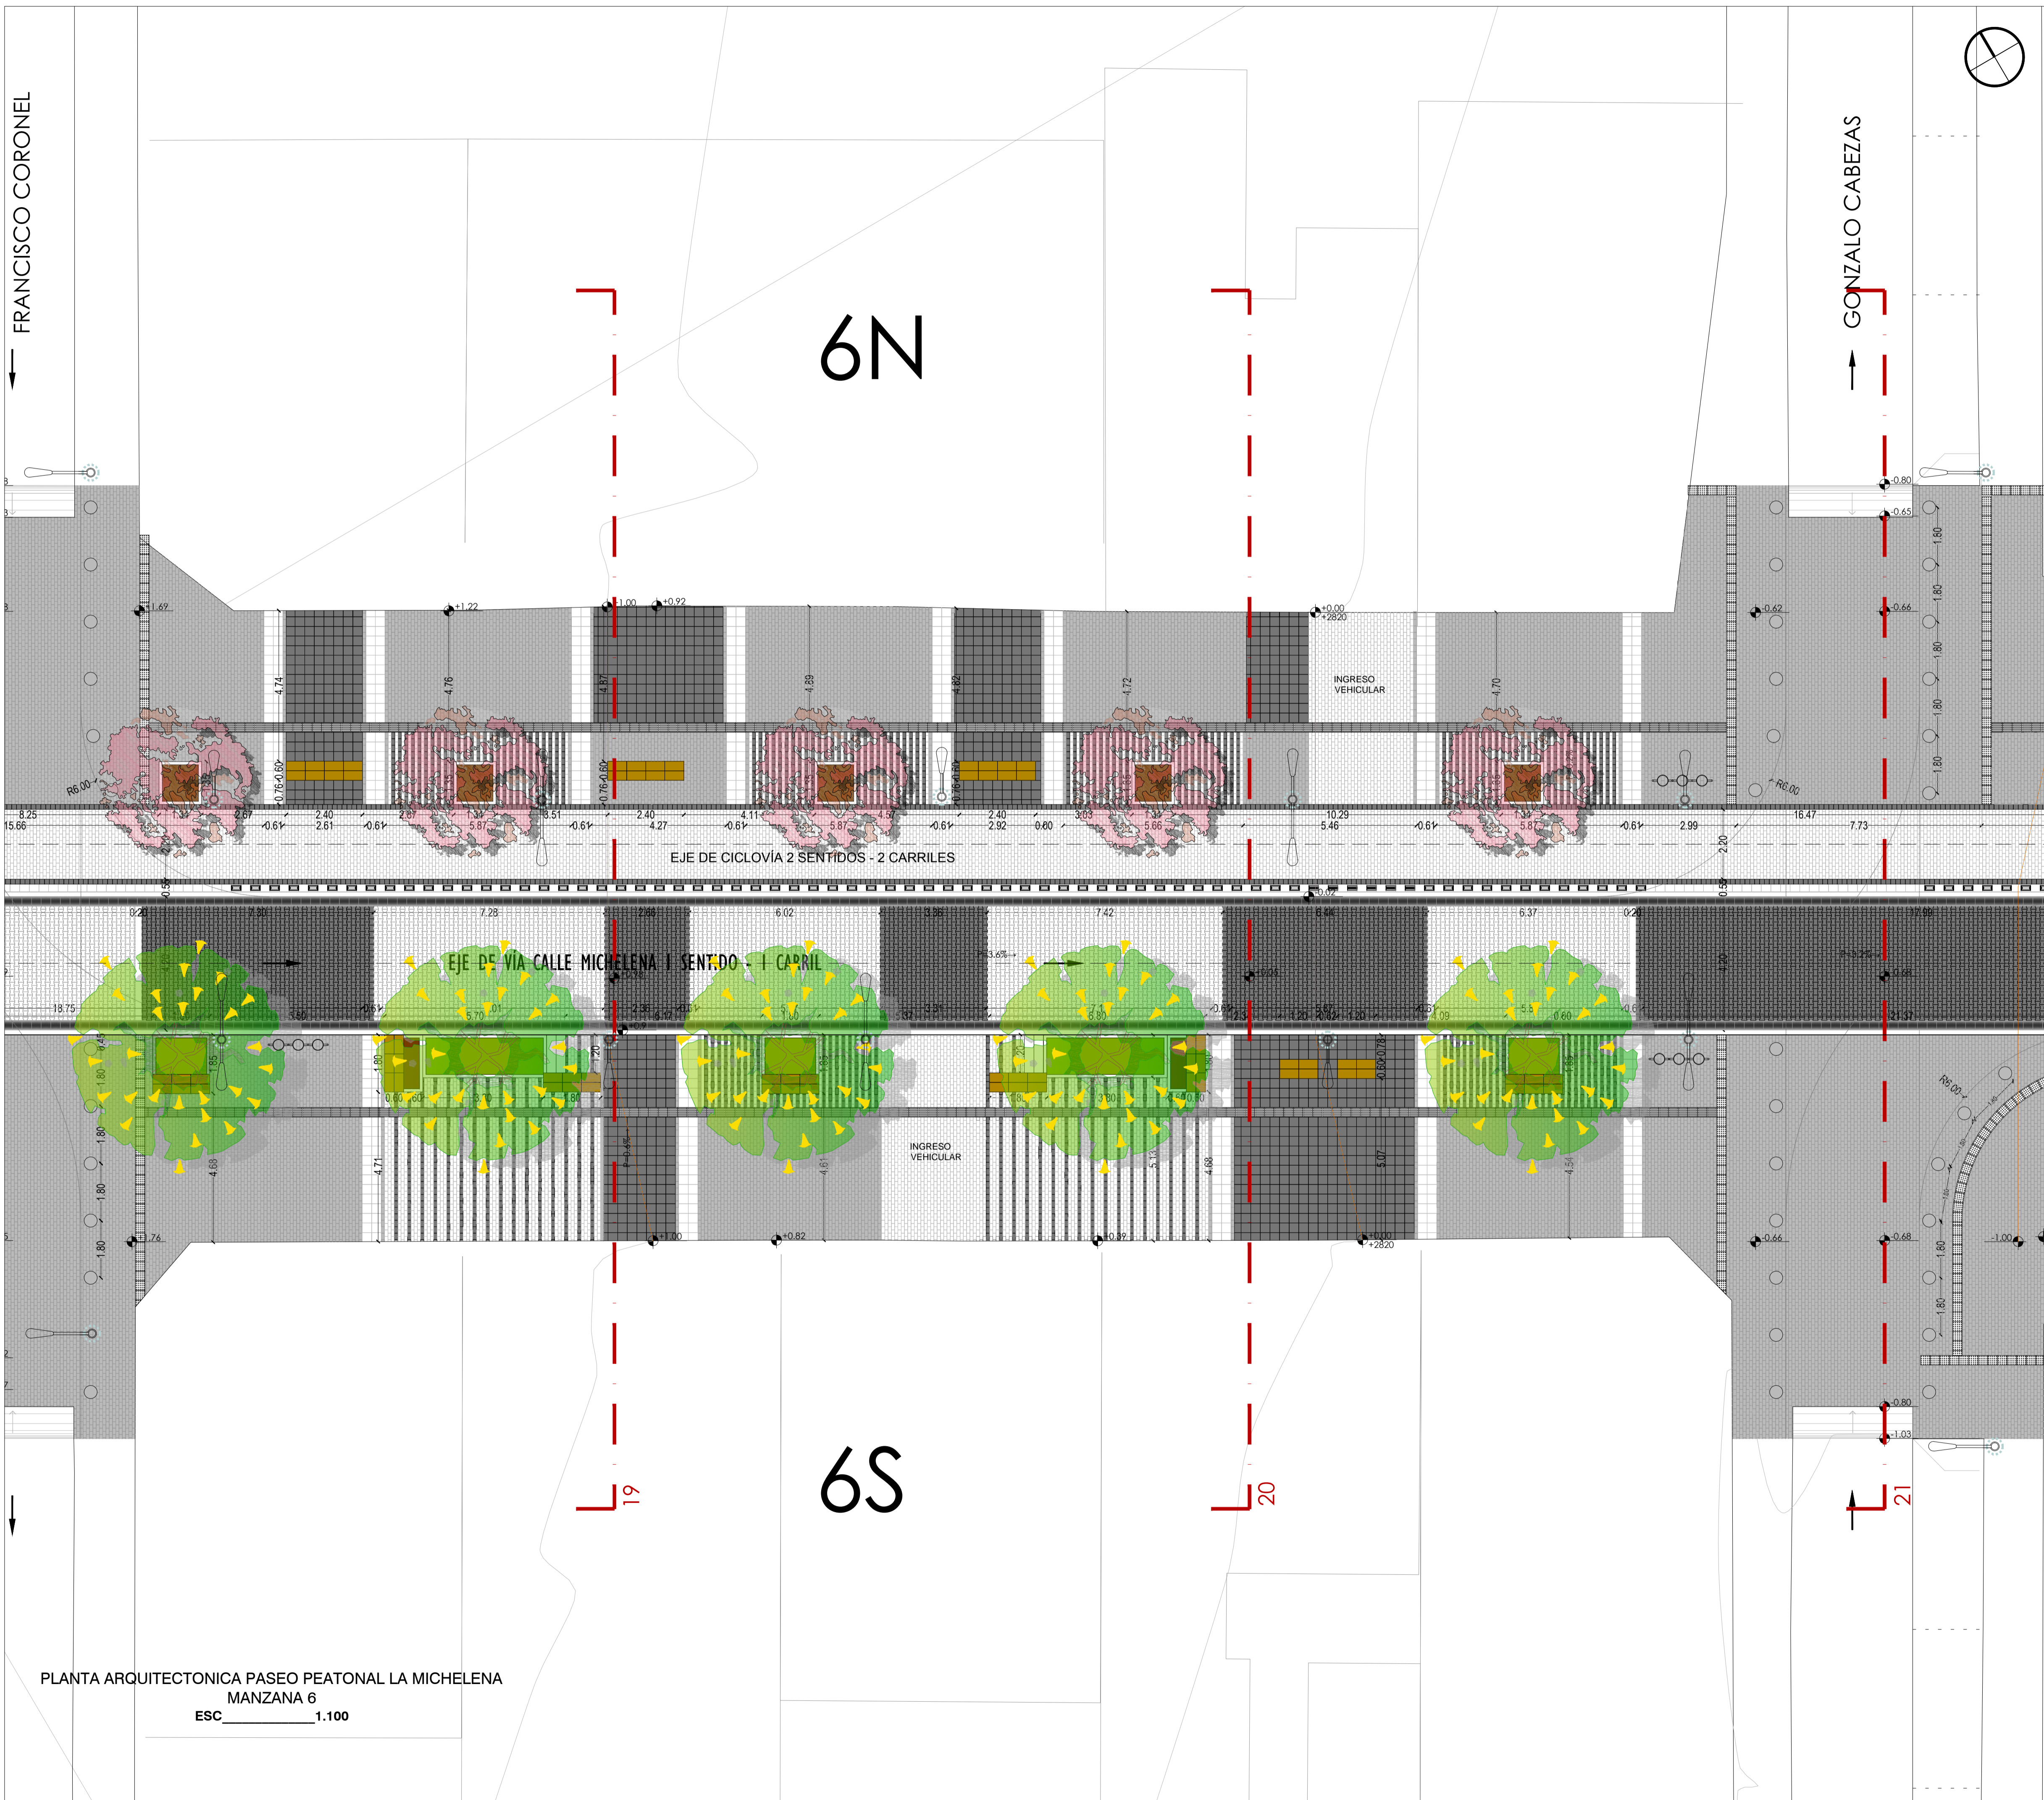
FRANCISCO CORONEL

GONZALO CABEZAS

6N

+1.69
+1.22
+1.00
+0.92
+0.00
+2820
-0.62
-0.66
-0.80
-0.65

4.74
4.76
4.87
4.89
4.82
4.72
4.70

INGRESO VEHICULAR

1.80
1.80
1.80
1.80
1.80

R6.00
R6.00

8.25
15.66
2.67
0.61
2.40
2.61
0.61
2.87
5.87
3.51
0.61
2.40
4.27
0.61
4.11
5.87
0.61
2.40
2.92
0.60
3.03
5.66
10.29
5.46
0.61
5.87
0.61
2.99
16.47
7.73

EJE DE CICLOVÍA 2 SENTIDOS - 2 CARRILES

2.20
0.57
0.52
0.02

0.20
7.30
7.28
2.66
6.02
3.36
7.42
6.4K
6.37
0.20
17.98

EJE DE VÍA CALLE MICHELENA 1 SENTIDO - 1 CARRIL

18.75
3.80
5.70
2.36
6.12
3.36
5.80
5.87
21.37

INGRESO VEHICULAR

4.68
4.71
4.61
5.13
4.68
5.07
4.54

1.80
1.80
1.80
1.80

+1.76
+1.00
+0.82
+0.89
+0.00
+2820
-0.66
-0.68
-1.00
-0.80
-1.03

R6.00

6S

19
20
21

PLANTA ARQUITECTONICA PASEO PEATONAL LA MICHELENA
MANZANA 6
ESC______________1.100